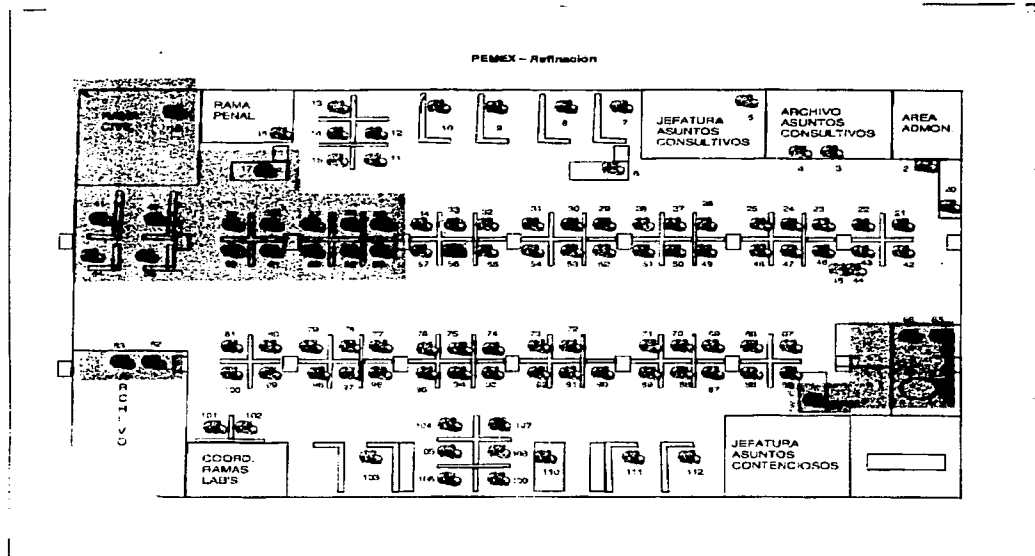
PEMEX – Refinacion

RAMA CIVIL

RAMA PENAL

13 14 12 15 11 16 17 10 9 8 7

JEFATURA ASUNTOS CONSULTIVOS

5 6

ARCHIVO ASUNTOS CONSULTIVOS

4 3

AREA ADMON

2 1 20

34 33 32 31 30 29 28 27 26 25 24 23 22 21

57 56 55 54 53 52 51 50 49 48 47 46 43 42 45 44

81 80 79 78 77 76 75 74 73 72 71 70 69 68 67

100 99 98 97 96 95 94 93 92 91 90 89 88 87 86 85

83 82

ARCHIVO

66 65

101 102

104 107 105 108 106 109

COORD. RAMAS LAB'S

103 110 111 112

JEFATURA ASUNTOS CONTENCIOSOS